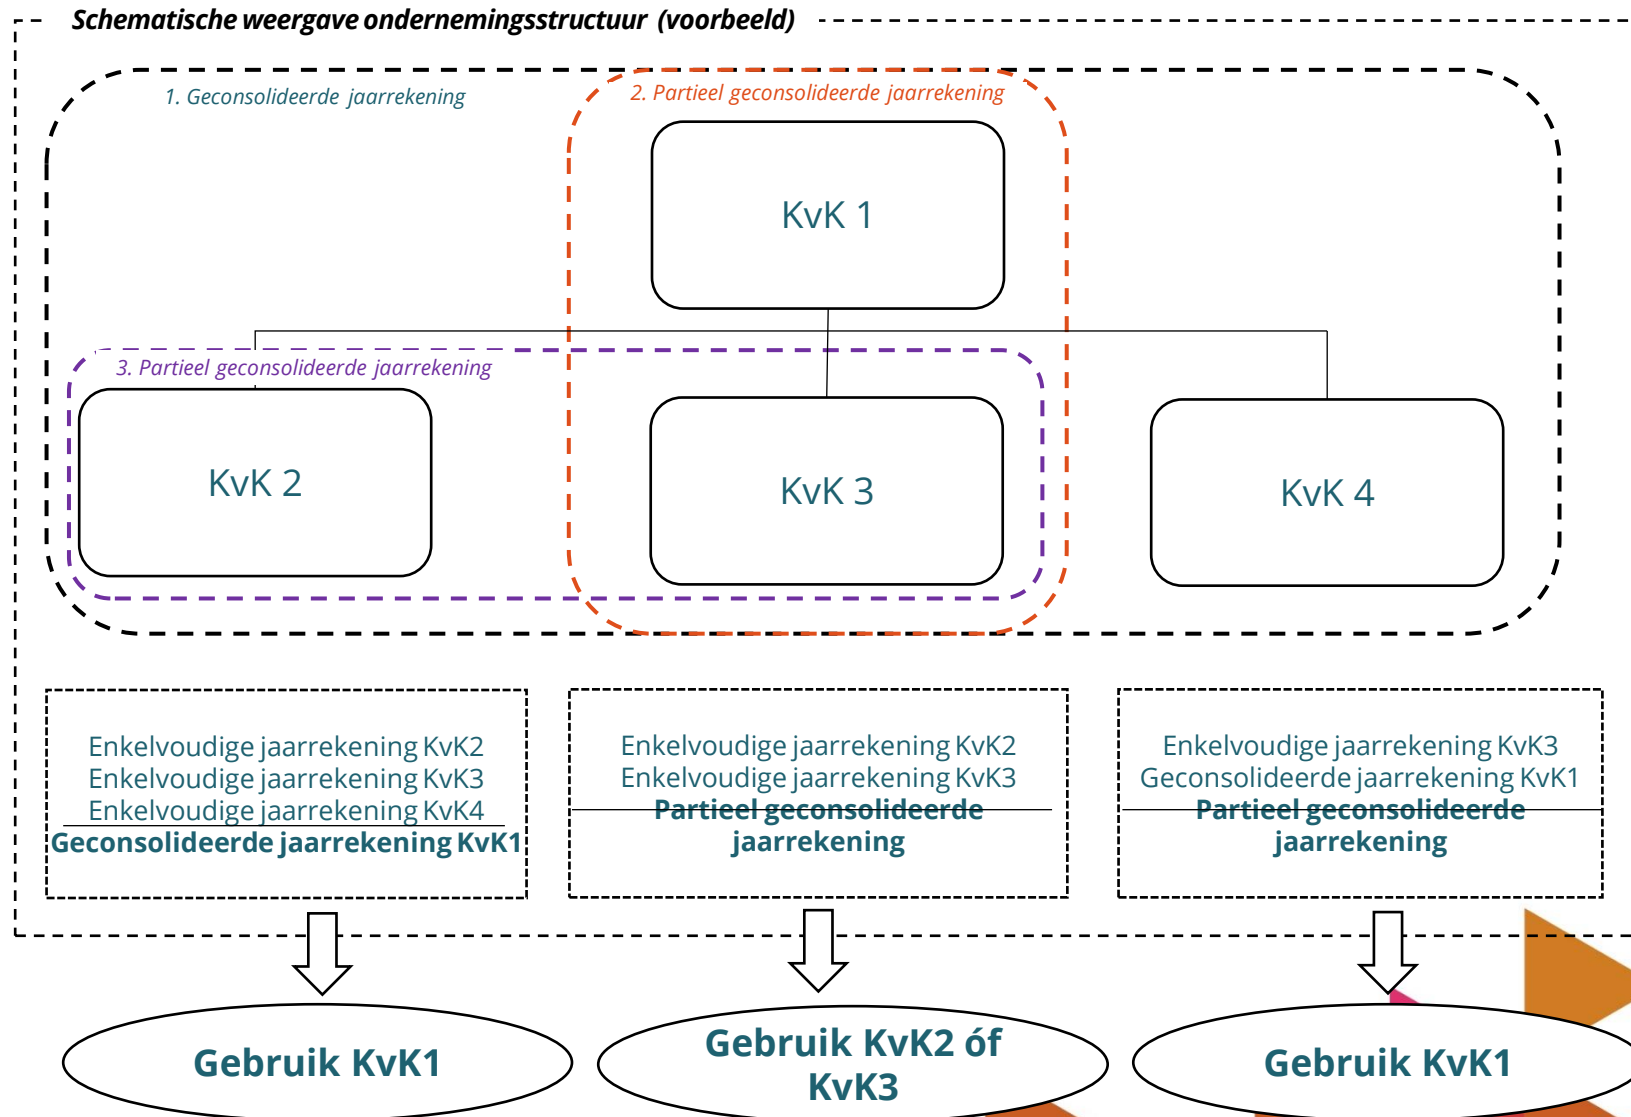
Schematische weergave ondernemingsstructuur (voorbeeld)

1. Geconsolideerde jaarrekening

2. Partieel geconsolideerde jaarrekening

KvK 1

3. Partieel geconsolideerde jaarrekening

KvK 2

KvK 3

KvK 4

Enkelvoudige jaarrekening KvK2
Enkelvoudige jaarrekening KvK3
Enkelvoudige jaarrekening KvK4
Geconsolideerde jaarrekening KvK1

Enkelvoudige jaarrekening KvK2
Enkelvoudige jaarrekening KvK3
Partieel geconsolideerde jaarrekening

Enkelvoudige jaarrekening KvK3
Geconsolideerde jaarrekening KvK1
Partieel geconsolideerde jaarrekening

Gebruik KvK1

Gebruik KvK2 óf KvK3

Gebruik KvK1